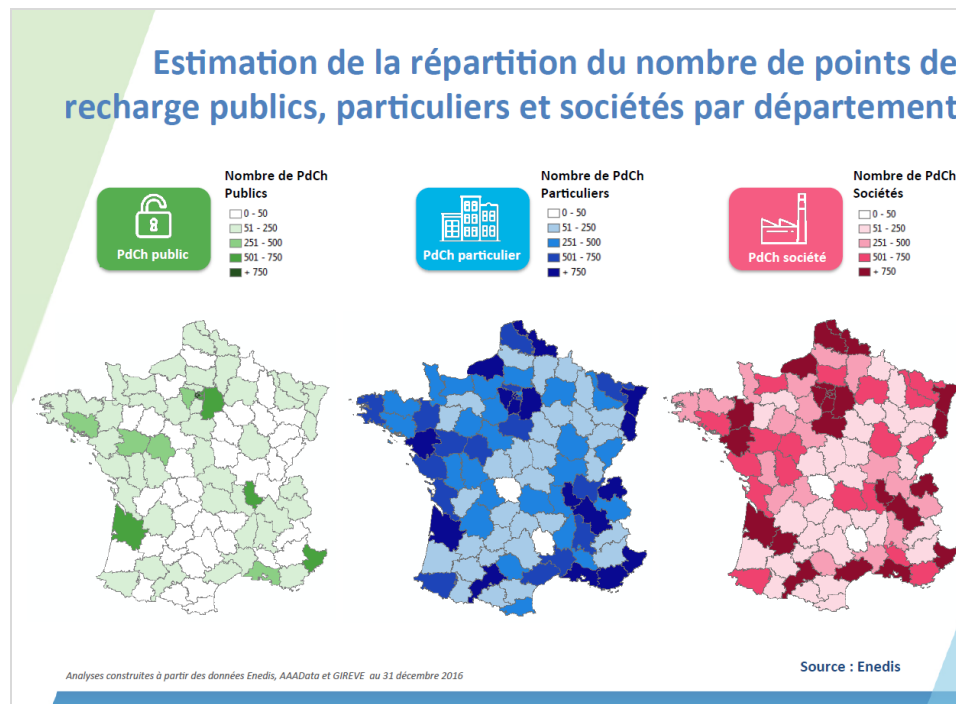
Estimation de la répartition du nombre de points de recharge publics, particuliers et sociétés par département

PdCh public

Nombre de PdCh Publics
0 - 50
51 - 250
251 - 500
501 - 750
+ 750

PdCh particulier

Nombre de PdCh Particuliers
0 - 50
51 - 250
251 - 500
501 - 750
+ 750

PdCh société

Nombre de PdCh Sociétés
0 - 50
51 - 250
251 - 500
501 - 750
+ 750

Analyses construites à partir des données Enedis, AAAData et GIREVE au 31 décembre 2016

Source : Enedis